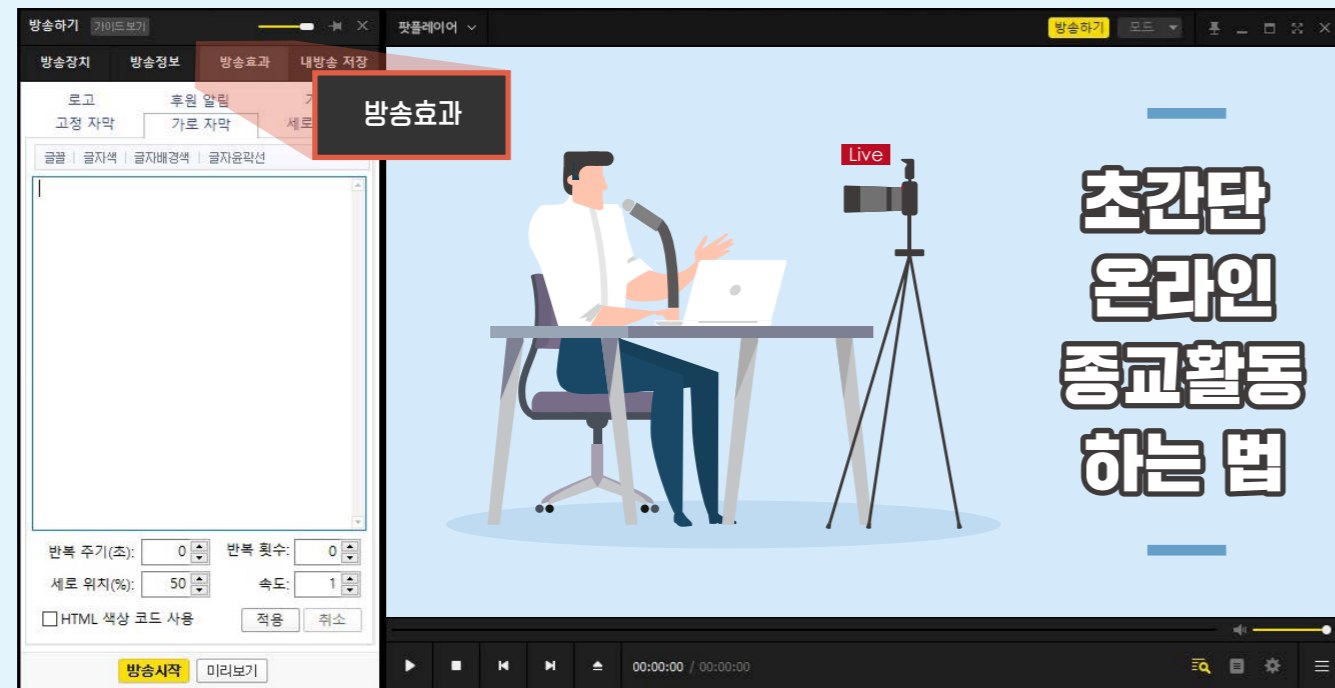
방송하기 가이드보기

방송장치 방송정보 방송효과 내방송 저장

로고 후원 알림 기

고정 자막 가로 자막 세로

방송효과

글꼴 | 글자색 | 글자배경색 | 글자윤곽선

반복 주기(초): 0

반복 횟수: 0

세로 위치(%): 50

속도: 1

HTML 색상 코드 사용

적용 취소

방송시작 미리보기

팟플레이어

방송하기 모드

Live

초간단
온라인
종교활동
하는 법

00:00:00 / 00:00:00